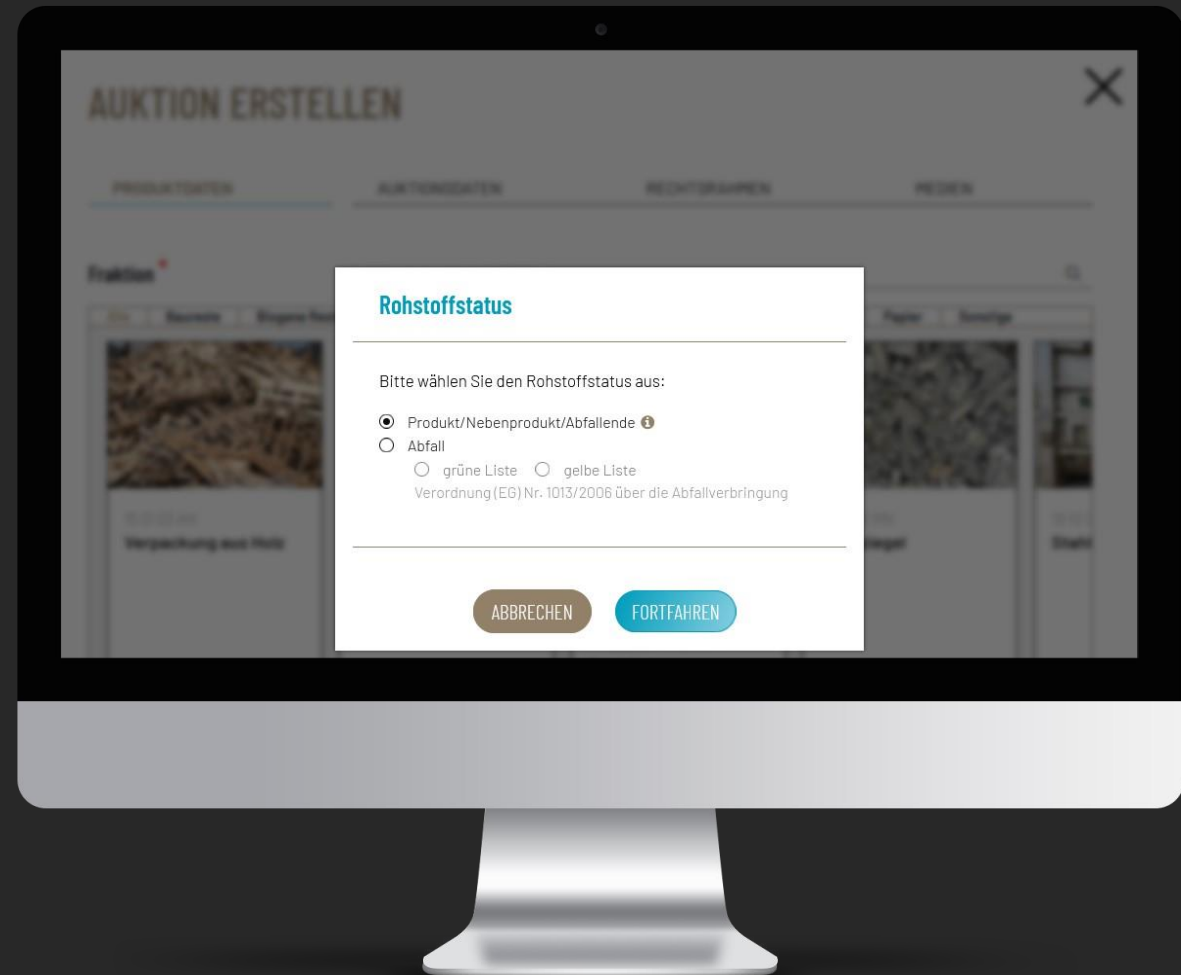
AUKTION ERSTELLEN

PRODUKTDATEN AUKTIONSDATEN RECHTSRAHMEN MEDIEN

Fraktion *

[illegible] Bauwesen Biogene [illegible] Papier Sonstige

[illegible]
Verpackung aus Holz

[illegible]
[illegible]iegel

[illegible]
Stahl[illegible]

Rohstoffstatus

Bitte wählen Sie den Rohstoffstatus aus:

Produkt/Nebenprodukt/Abfallende
Abfall
grüne Liste gelbe Liste
Verordnung (EG) Nr. 1013/2006 über die Abfallverbringung

ABBRECHEN FORTFAHREN